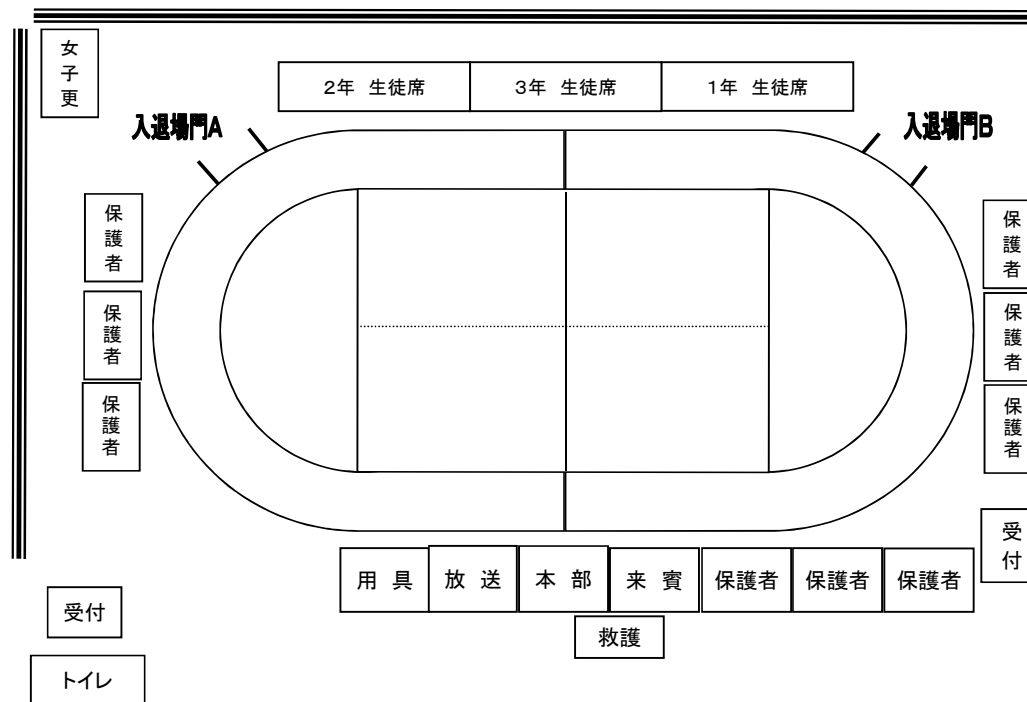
女子更

| 2年 生徒席 | 3年 生徒席 | 1年 生徒席 |
|---|---|---|

入退場門A

入退場門B

保護者

保護者

保護者

保護者

保護者

保護者

受付

| 用 具 | 放 送 | 本 部 | 来 賓 | 保護者 | 保護者 | 保護者 |
|---|---|---|---|---|---|---|

救護

受付

トイレ